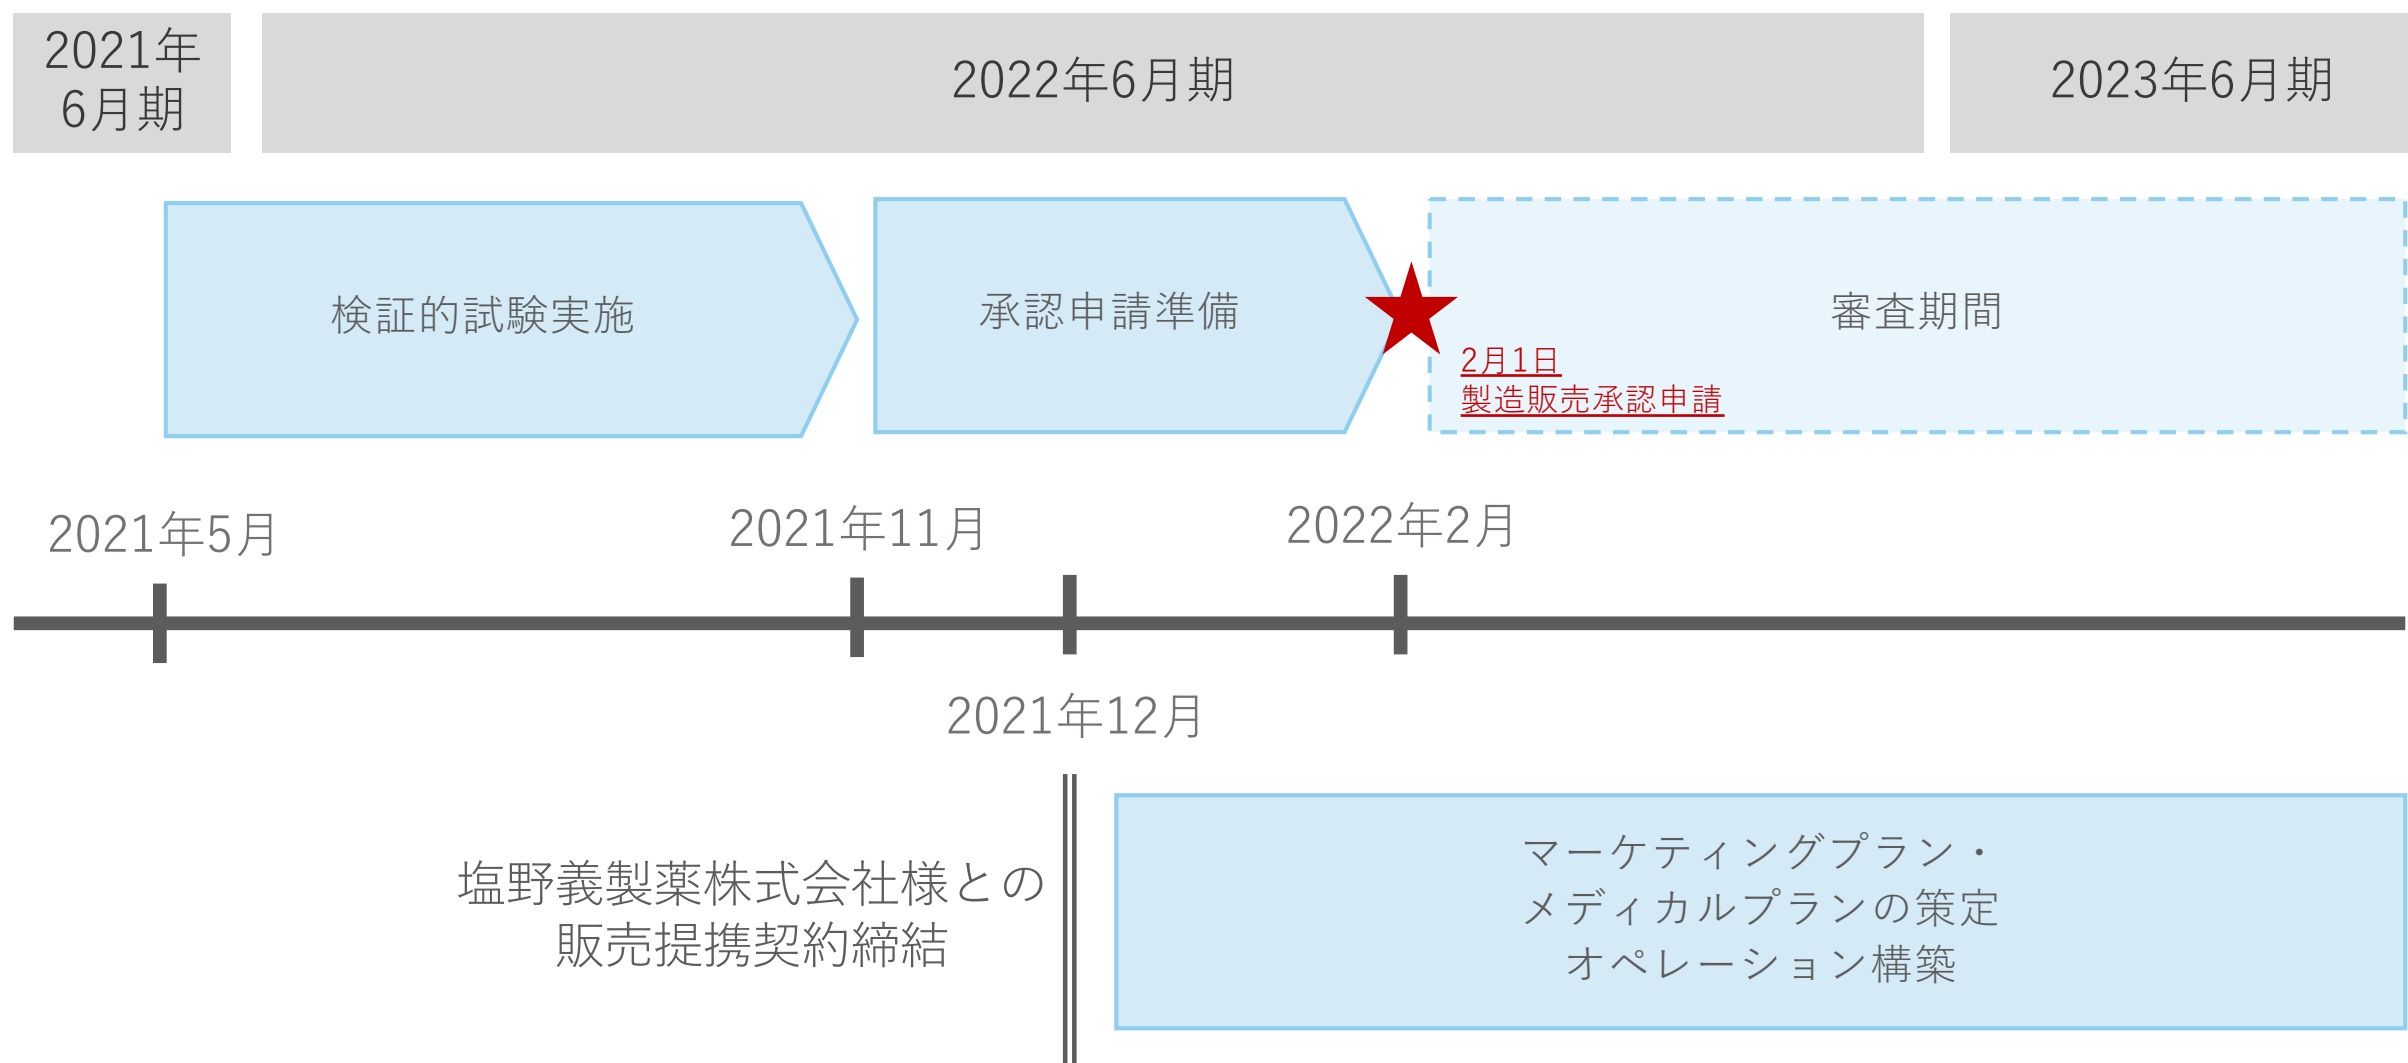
2021年6月期

2022年6月期

2023年6月期

検証的試験実施

承認申請準備

審査期間

2月1日
製造販売承認申請

2021年5月

2021年11月

2022年2月

2021年12月

塩野義製薬株式会社様との販売提携契約締結

マーケティングプラン・
メディカルプランの策定
オペレーション構築